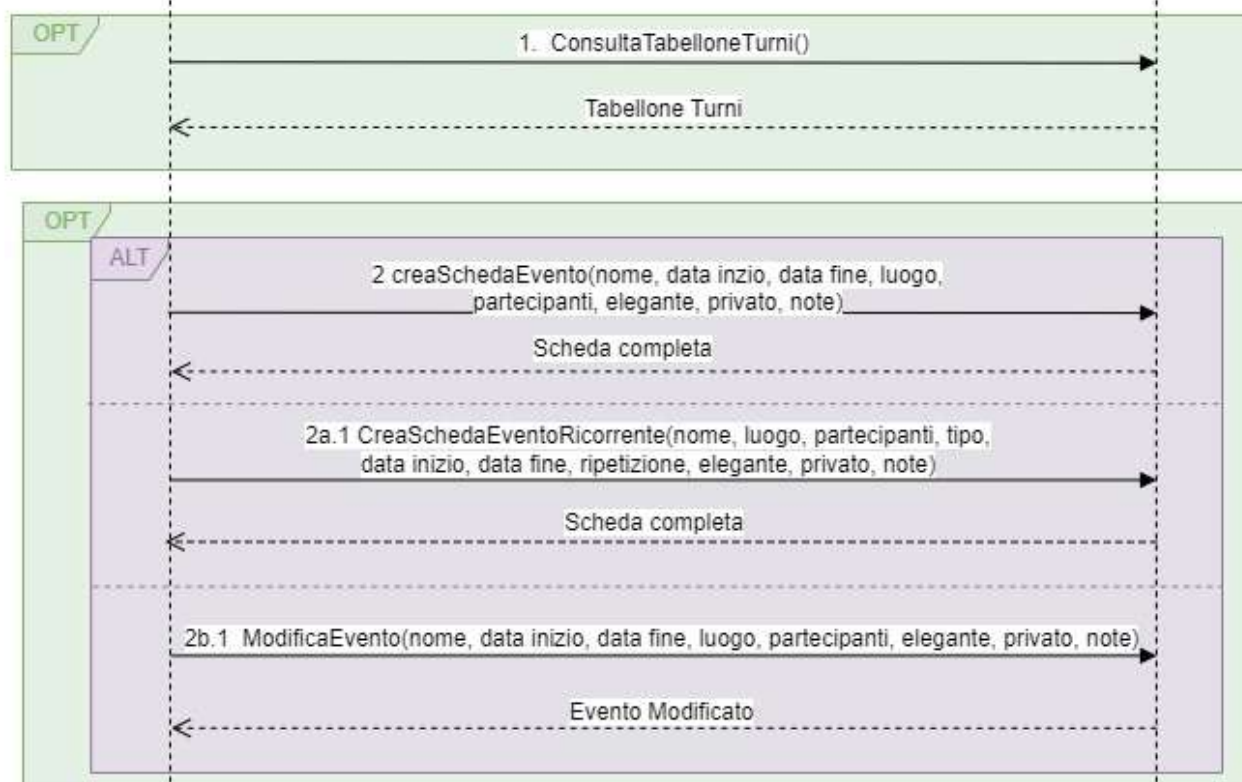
OPT

1. ConsultaTabelloneTurni()

Tabellone Turni

OPT

ALT

2 creaSchedaEvento(nome, data inzio, data fine, luogo, partecipanti, elegante, privato, note)

Scheda completa

2a.1 CreaSchedaEventoRicorrente(nome, luogo, partecipanti, tipo, data inizio, data fine, ripetizione, elegante, privato, note)

Scheda completa

2b.1 ModificaEvento(nome, data inizio, data fine, luogo, partecipanti, elegante, privato, note)

Evento Modificato